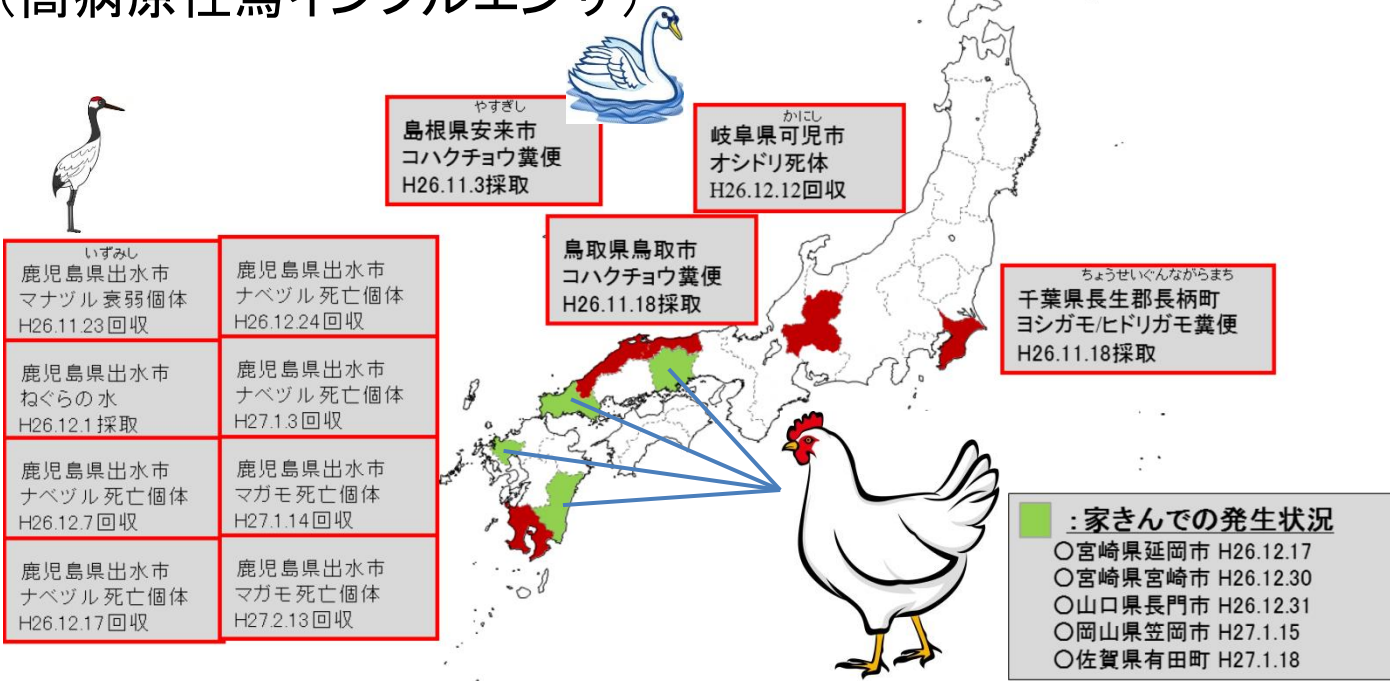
（高病原性鳥インフルエンザ）

やすぎし
島根県安来市
コハクチョウ糞便
H26.11.3採取

かにし
岐阜県可児市
オシドリ死体
H26.12.12回収

鳥取県鳥取市
コハクチョウ糞便
H26.11.18採取

ちょうせいぐんながらまち
千葉県長生郡長柄町
ヨシガモ/ヒドリガモ糞便
H26.11.18採取

いずみし
鹿児島県出水市
マナヅル衰弱個体
H26.11.23回収

鹿児島県出水市
ナベヅル死亡個体
H26.12.24回収

鹿児島県出水市
ねぐらの水
H26.12.1採取

鹿児島県出水市
ナベヅル死亡個体
H27.1.3回収

鹿児島県出水市
ナベヅル死亡個体
H26.12.7回収

鹿児島県出水市
マガモ死亡個体
H27.1.14回収

鹿児島県出水市
ナベヅル死亡個体
H26.12.17回収

鹿児島県出水市
マガモ死亡個体
H27.2.13回収

：家きんでの発生状況
○宮崎県延岡市 H26.12.17
○宮崎県宮崎市 H26.12.30
○山口県長門市 H26.12.31
○岡山県笠岡市 H27.1.15
○佐賀県有田町 H27.1.18